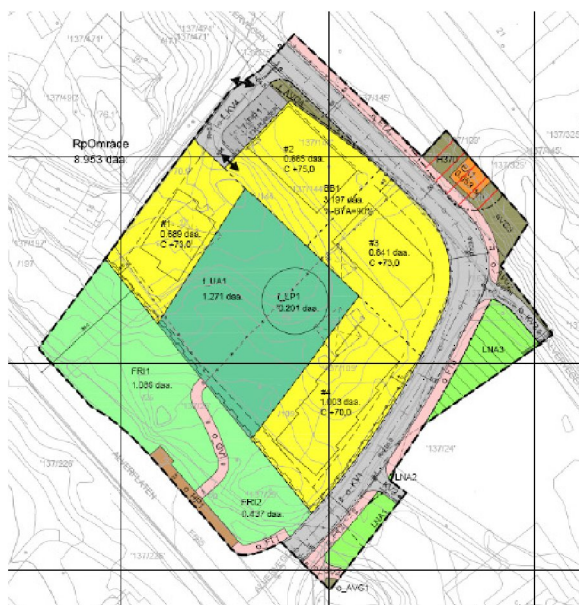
RpOmrade
8.953 daa

'137/471'
'137/418'
'137/145'
'137/105'
'137/325'
'137/459'
'137/320'
'137/24'
'137/236'

#1
0.889 daa.
C +73,0

#2
0.665 daa.
C +75,0

#3
0.841 daa.
C +73,0

#4
1.003 daa.
C +70,0

BB1
3.197 daa.
%-BYA=40%

f_UA1
1.271 daa.

f_LP1
0.201 daa.

FRI1
1.089 daa.

FRI2
0.437 daa.

H370

LNA1
LNA2
LNA3

o_AVG1

o_KV1
o_KV4